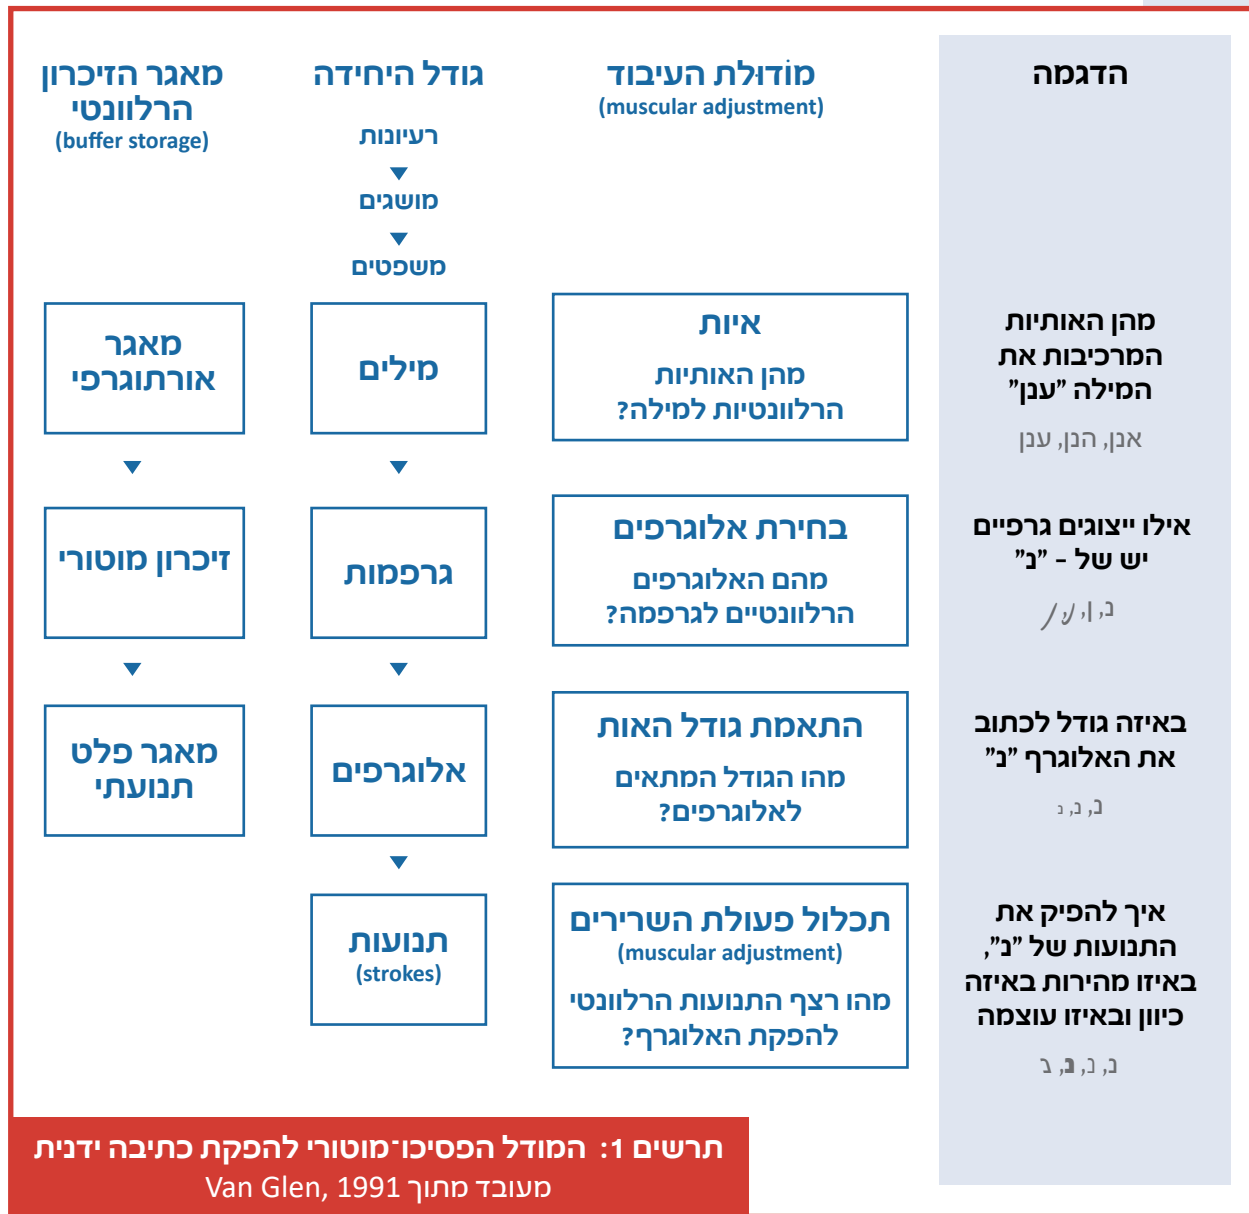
הדגמה

מודולת העיבוד
(muscular adjustment)

גודל היחידה

רעיונות
מושגים
משפטים

מאגר הזיכרון הרלוונטי
(buffer storage)

מהן האותיות המרכיבות את המילה "ענן"

אנן, הנן, ענן

איות
מהן האותיות הרלוונטיות למילה?

מילים

מאגר אורתוגרפי

אילו ייצוגים גרפיים יש של "נ" -

נ, ן, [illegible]

בחירת אלוגרפים
מהם האלוגרפים הרלוונטיים לגרפמה?

גרפמות

זיכרון מוטורי

באיזה גודל לכתוב את האלוגרף "נ"

נ, נ, נ

התאמת גודל האות
מהו הגודל המתאים לאלוגרפים?

אלוגרפים

מאגר פלט תנועתי

איך להפיק את התנועות של "נ", באיזו מהירות באיזה כיוון ובאיזו עוצמה

נ, נ, נ, נ

תכלול פעולת השרירים
(muscular adjustment)
מהו רצף התנועות הרלוונטי להפקת האלוגרף?

תנועות
(strokes)

תרשים 1: המודל הפסיכו־מוטורי להפקת כתיבה ידנית
מעובד מתוך Van Glen, 1991